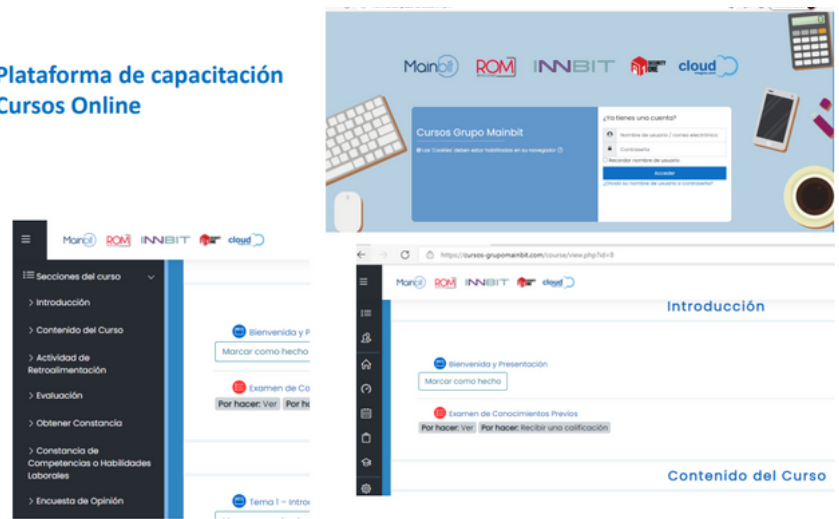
Plataforma de capacitación
Cursos Online

Mainbit ROM INNBIT cloud

Cursos Grupo Mainbit

Las 'Cookies' deben estar habilitadas en su navegador

¿Ya tienes una cuenta?

Nombre de usuario / correo electrónico

Contraseña

Recordar nombre de usuario

Acceder

¿Olvidó su nombre de usuario o contraseña?

Mainbit ROM INNBIT cloud

Secciones del curso

> Introducción

> Contenido del Curso

> Actividad de Retroalimentación

> Evaluación

> Obtener Constancia

> Constancia de Competencias o Habilidades Laborales

> Encuesta de Opinión

Bienvenida y P

Marcar como hecho

Examen de Co

Por hacer: Ver Por ha

Tema 1 – Intro

https://cursos-grupomainbit.com/course/view.php?id=8

Mainbit ROM INNBIT cloud

Introducción

Bienvenida y Presentación

Marcar como hecho

Examen de Conocimientos Previos

Por hacer: Ver Por hacer: Recibir una calificación

Contenido del Curso